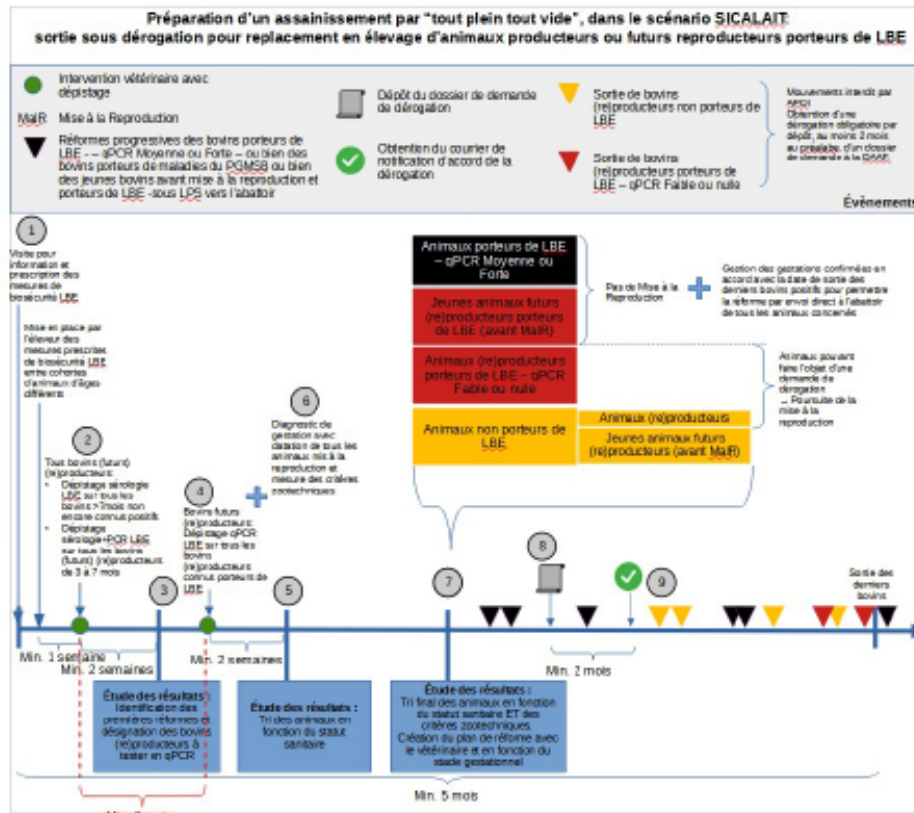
Préparation d'un assainissement par "tout plein tout vide", dans le scénario SICALAIT
sortie sous dérogation pour replacement en élevage d'animaux producteurs ou futurs reproducteurs porteurs de LBE

Intervention vétérinaire avec dépistage

MalR Mise à la Reproduction

Réformes progressives des bovins porteurs de LBE – qPCR Moyenne ou Forte – ou bien des bovins porteurs de maladies du PGMSB ou bien des jeunes bovins avant mise à la reproduction et porteurs de LBE -sous LPS vers l'abattoir

Dépôt du dossier de demande de dérogation

Obtention du courrier de notification d'accord de la dérogation

Sortie de bovins (re)producteurs non porteurs de LBE

Sortie de bovins (re)producteurs porteurs de LBE – qPCR Faible ou nulle

Mouvements interdits par APDI
Obtention d'une dérogation obligatoire par dépôt, au moins 2 mois au préalable, d'un dossier de demande à la DAAF

Évènements

1
Visite pour information et prescription des mesures de biosécurité LBE

Mise en place par l'éleveur des mesures prescrites de biosécurité LBE entre cohortes d'animaux d'âges différents

2
Tous bovins (futurs) (re)producteurs:
• Dépistage sérologie LBE sur tous les bovins > 1mois non encore connus positifs
• Dépistage sérologie+PCR LBE sur tous les bovins (futurs) (re)producteurs de 3 à 7 mois

3

4
Bovins futurs (re)producteurs: Dépistage qPCR LBE sur tous les bovins (re)producteurs connus porteurs de LBE

5

6
Diagnostic de gestation avec datation de tous les animaux mis à la reproduction et mesure des critères zootechniques

Animaux porteurs de LBE – qPCR Moyenne ou Forte

Jeunes animaux futurs (re)producteurs porteurs de LBE (avant MalR)

Pas de Mise à la Reproduction

Gestion des gestations confirmées en accord avec la date de sortie des derniers bovins positifs pour permettre la réforme par envoi direct à l'abattoir de tous les animaux concernés

Animaux (re)producteurs porteurs de LBE – qPCR Faible ou nulle

Animaux non porteurs de LBE

Animaux (re)producteurs

Jeunes animaux futurs (re)producteurs (avant MalR)

Animaux pouvant faire l'objet d'une demande de dérogation
→ Poursuite de la mise à la reproduction

7

8

9

Sortie des derniers bovins

Min. 1 semaine
Min. 2 semaines
Min. 2 semaines
Min. 2 mois

Étude des résultats : Identification des premières réformes et désignation des bovins (re)producteurs à tester en qPCR

Étude des résultats : Tri des animaux en fonction du statut sanitaire

Étude des résultats : Tri final des animaux en fonction du statut sanitaire ET des critères zootechniques. Création du plan de réforme avec le vétérinaire et en fonction du stade gestationnel

Min. 5 mois

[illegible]